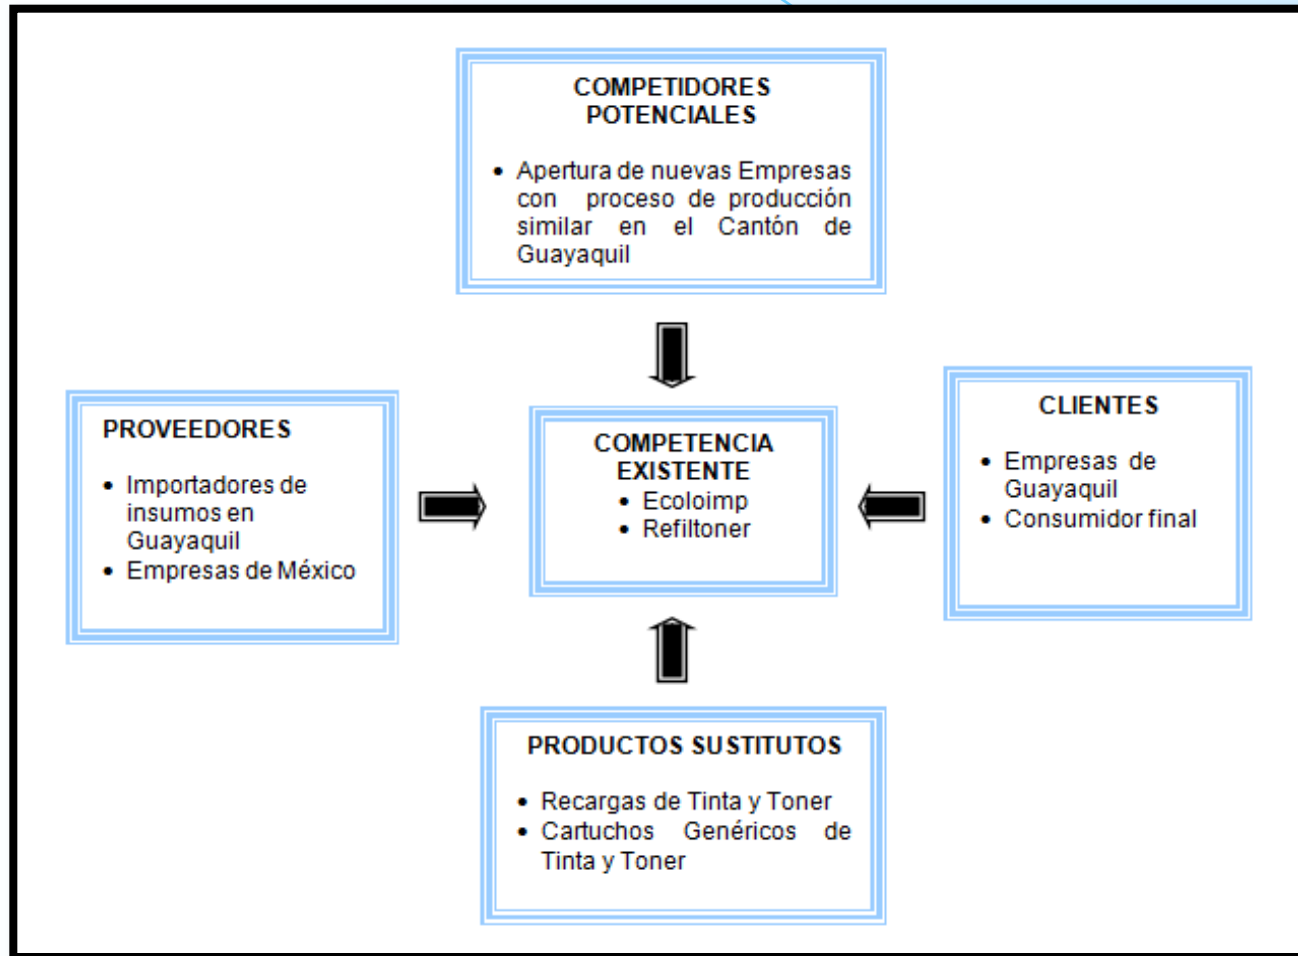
COMPETIDORES POTENCIALES

- Apertura de nuevas Empresas con proceso de producción similar en el Cantón de Guayaquil

PROVEEDORES

- Importadores de insumos en Guayaquil
- Empresas de México

COMPETENCIA EXISTENTE

- Ecoloimp
- Refiltoner

CLIENTES

- Empresas de Guayaquil
- Consumidor final

PRODUCTOS SUSTITUTOS

- Recargas de Tinta y Toner
- Cartuchos Genéricos de Tinta y Toner